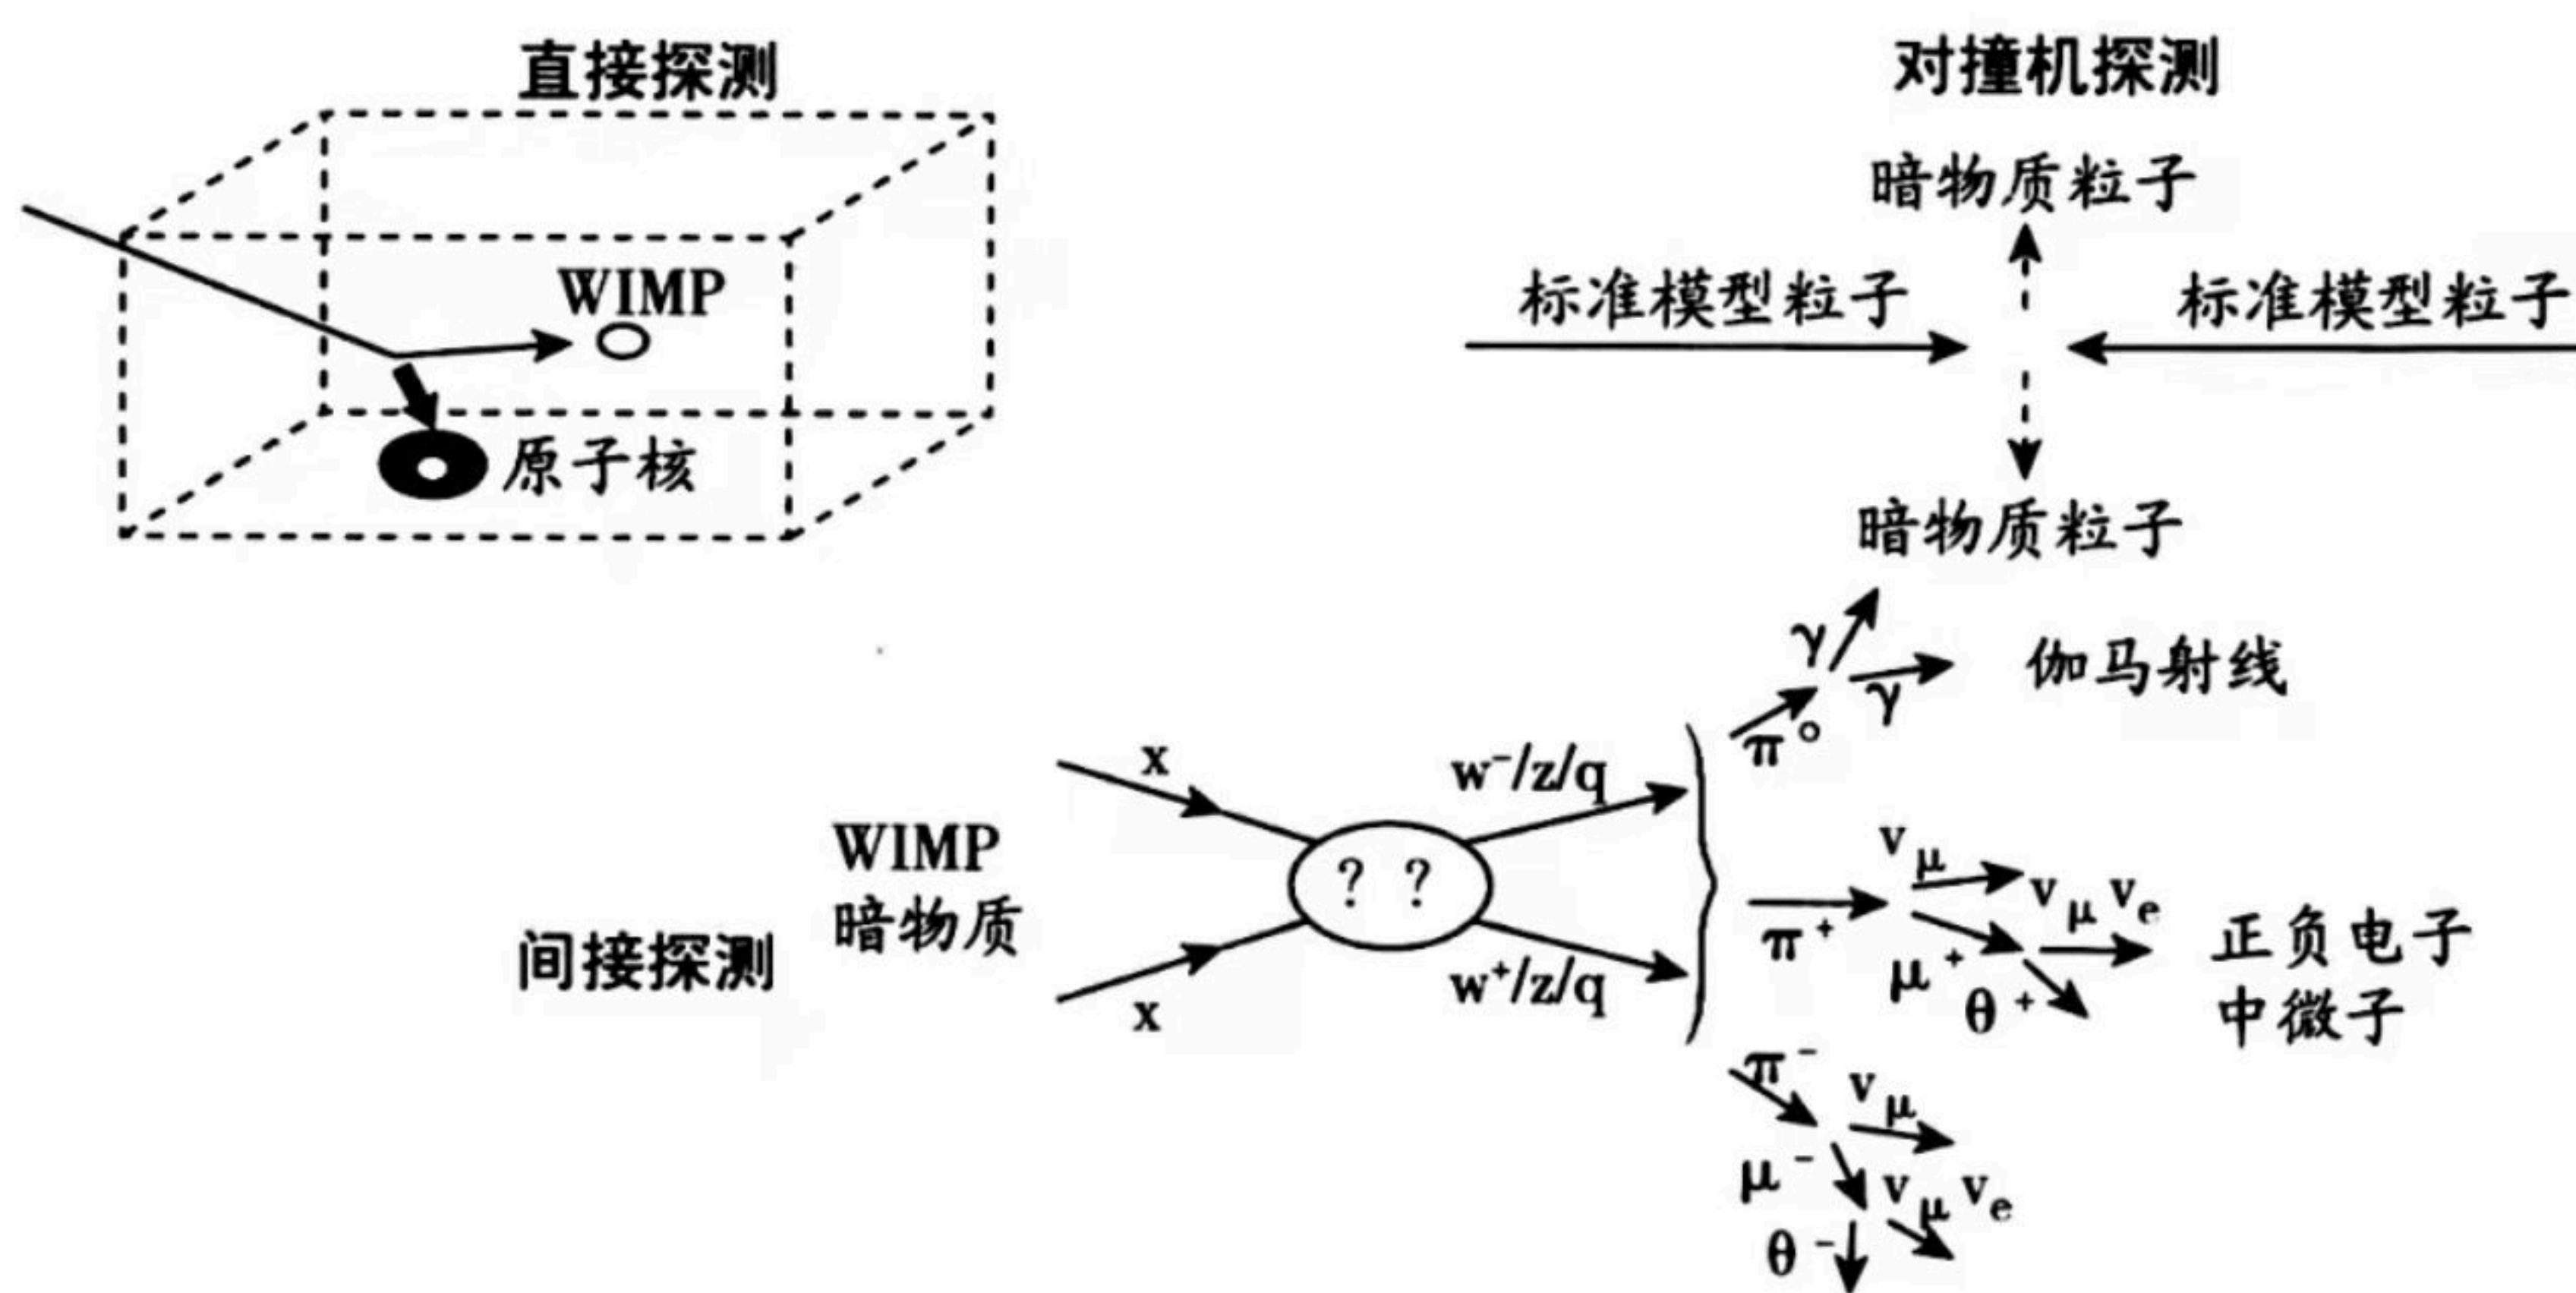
直接探测

WIMP

原子核

对撞机探测

暗物质粒子

标准模型粒子

标准模型粒子

暗物质粒子

间接探测

WIMP
暗物质

x

x

? ?

$w^-/z/q$

$w^+/z/q$

$\gamma$

$\gamma$

$\pi^\circ$

伽马射线

$v_\mu$

$\pi^+$

$v_\mu$ $v_e$

$\mu^+$

$\theta^+$

正负电子
中微子

$\pi^-$

$v_\mu$

$\mu^-$

$v_\mu$ $v_e$

$\theta^-$